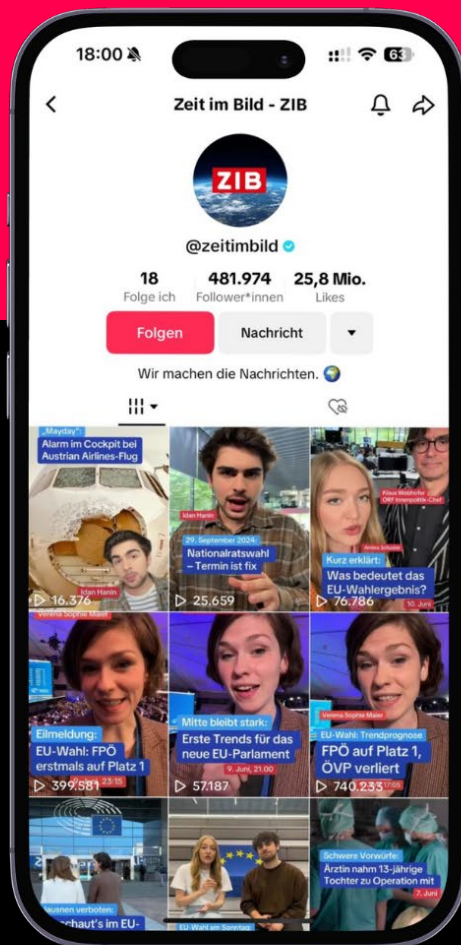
18:00

63

Zeit im Bild - ZIB

ZIB

@zeitimbild

18
Folge ich

481.974
Follower*innen

25,8 Mio.
Likes

Folgen

Nachricht

Wir machen die Nachrichten. 🌍

„Mayday":
Alarm im Cockpit bei Austrian Airlines-Flug

Idan Hanin

▷ 16.376

Idan Hanin

29. September 2024:
Nationalratswahl – Termin ist fix

▷ 25.659

Klaus Webhofer
ORF Innenpolitik-Chef

Anna Schuster

Kurz erklärt:
Was bedeutet das EU-Wahlergebnis?

10. Juni

▷ 76.786

Verena Sophie Maier

Eilmeldung:
EU-Wahl: FPÖ erstmals auf Platz 1

23:15

▷ 399.581

Mitte bleibt stark:
Erste Trends für das neue EU-Parlament

9. Juni, 21.00

▷ 57.187

Verena Sophie Maier

EU-Wahl: Trendprognose
FPÖ auf Platz 1, ÖVP verliert

17:05

▷ 740.233

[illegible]ausnen verboten:
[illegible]chaut's im EU-

EU-Wahl am Sonntag

Schwere Vorwürfe:
Ärztin nahm 13-jährige Tochter zu Operation mit

7. Juni